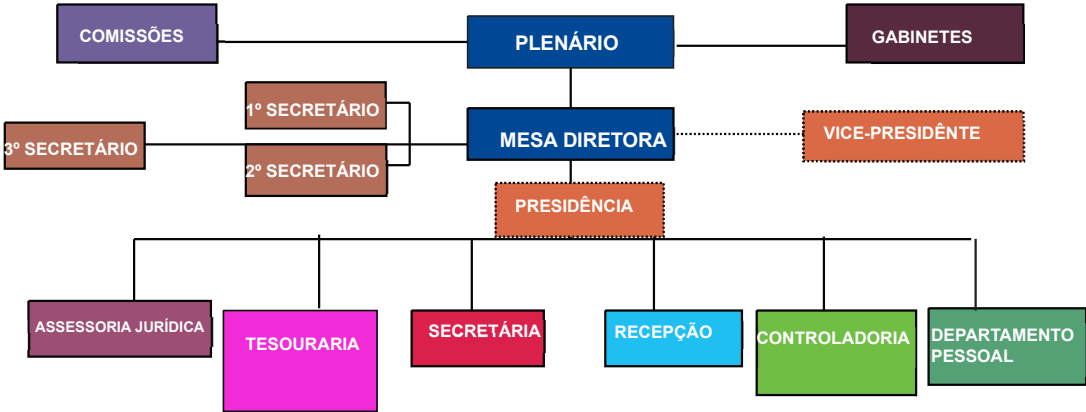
COMISSÕES

PLENÁRIO

GABINETES

1º SECRETÁRIO

3º SECRETÁRIO

MESA DIRETORA

VICE-PRESIDÊNTE

2º SECRETÁRIO

PRESIDÊNCIA

ASSESSORIA JURÍDICA

TESOURARIA

SECRETÁRIA

RECEPÇÃO

CONTROLADORIA

DEPARTAMENTO PESSOAL